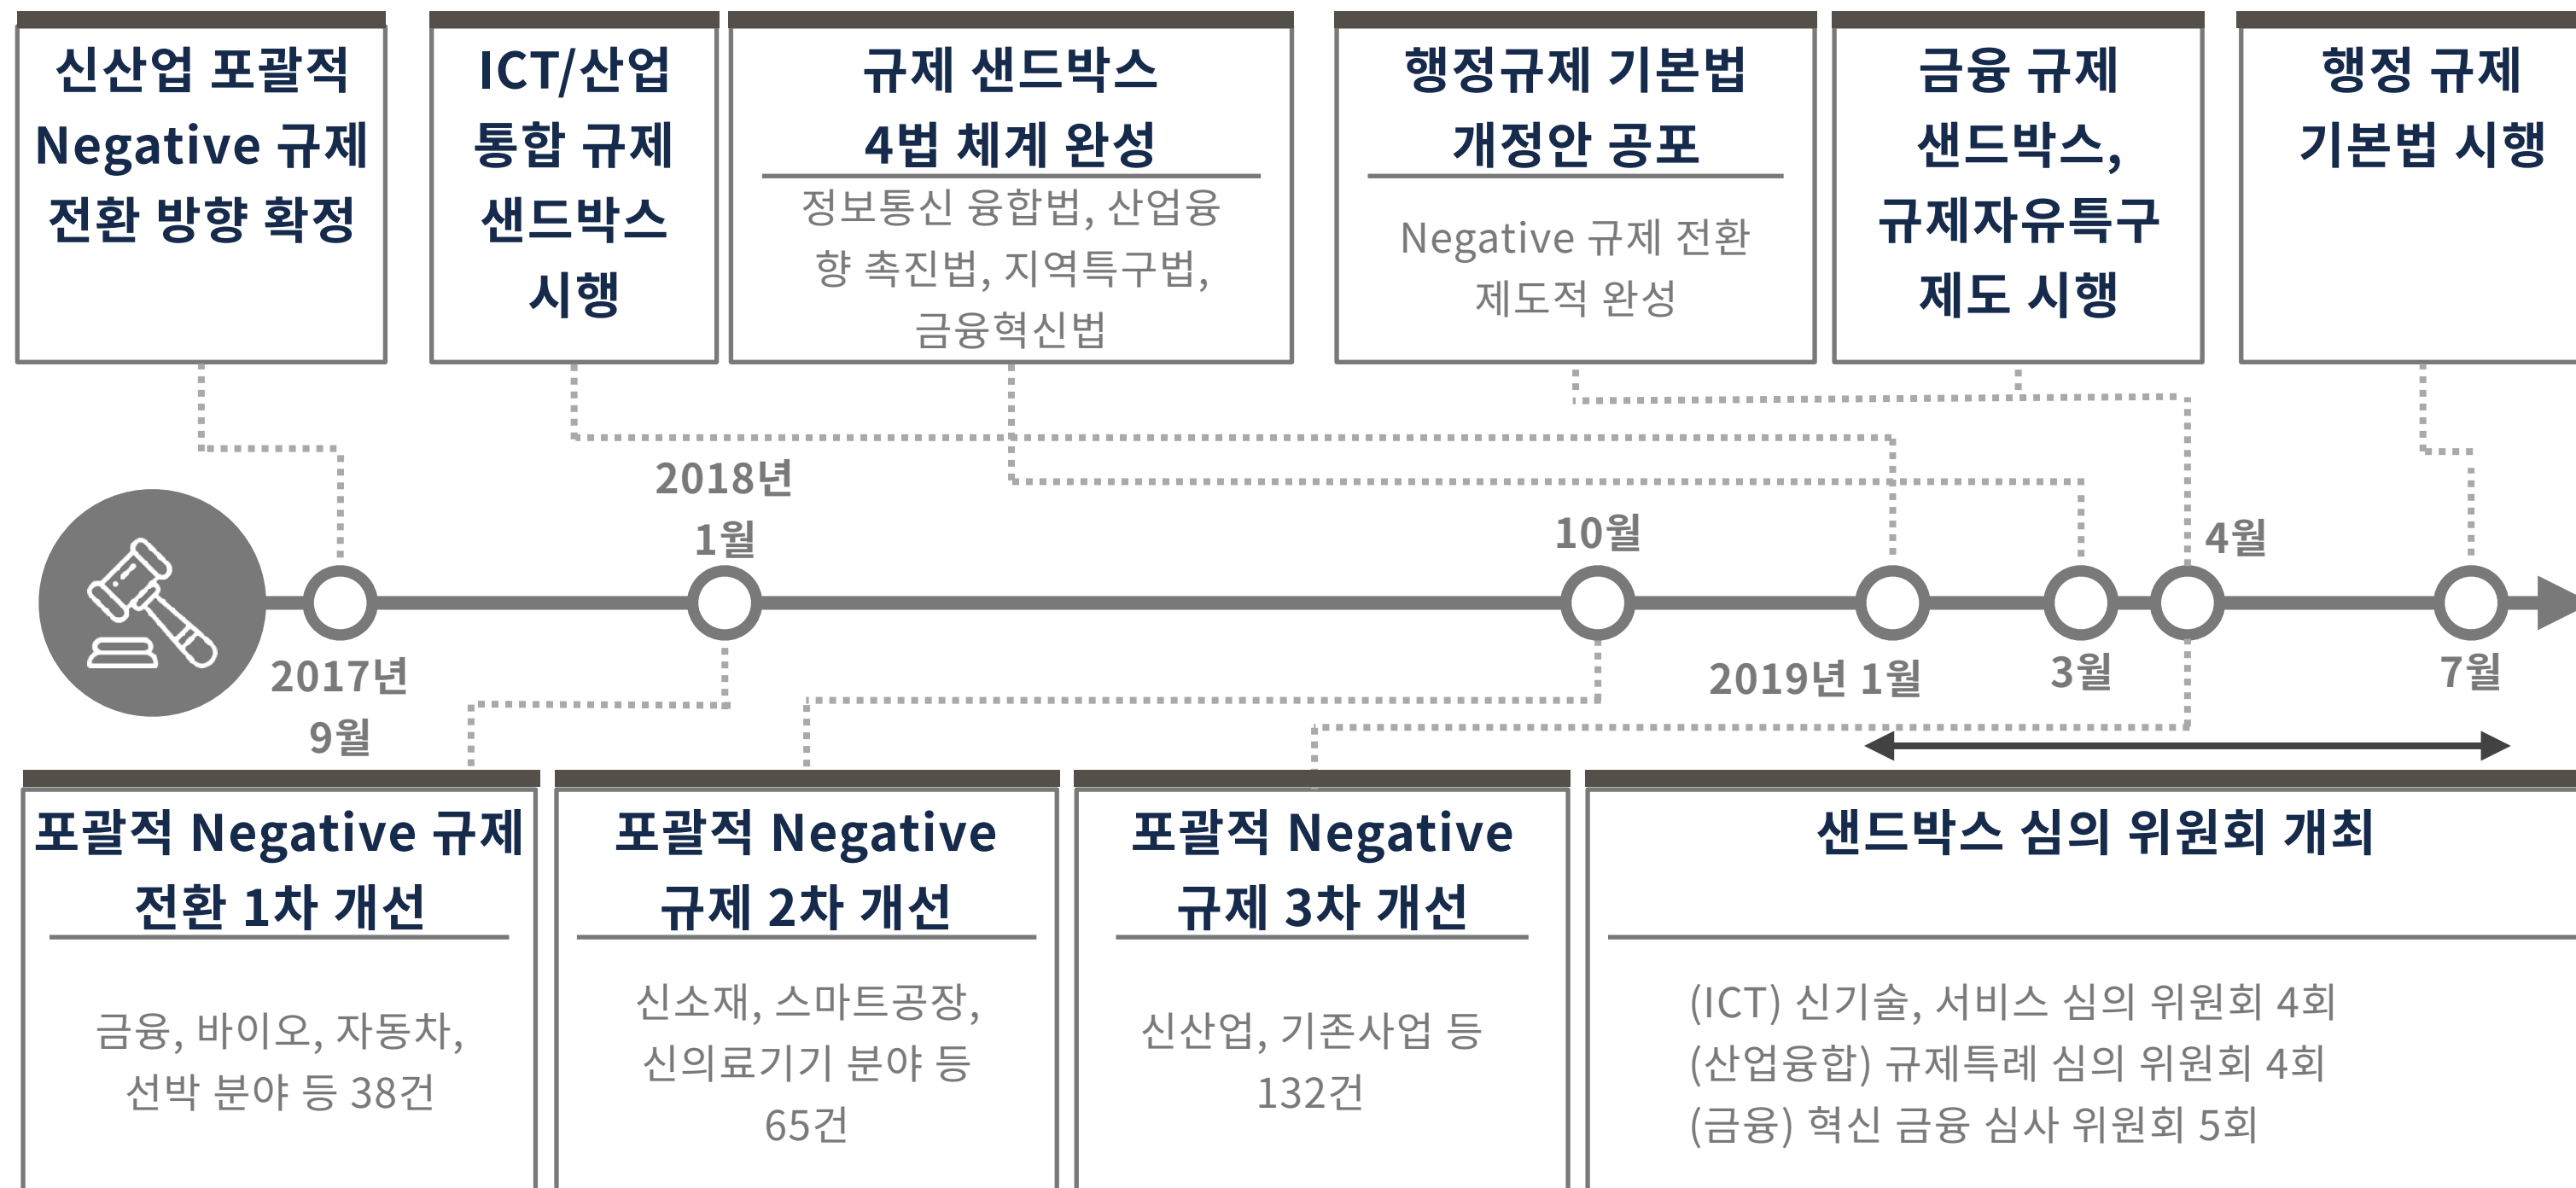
신산업 포괄적 Negative 규제 전환 방향 확정

ICT/산업 통합 규제 샌드박스 시행

규제 샌드박스 4법 체계 완성

정보통신 융합법, 산업융향 촉진법, 지역특구법, 금융혁신법

행정규제 기본법 개정안 공포

Negative 규제 전환 제도적 완성

금융 규제 샌드박스, 규제자유특구 제도 시행

행정 규제 기본법 시행

2018년 1월

10월

4월

2017년 9월

2019년 1월

3월

7월

포괄적 Negative 규제 전환 1차 개선

금융, 바이오, 자동차, 선박 분야 등 38건

포괄적 Negative 규제 2차 개선

신소재, 스마트공장, 신의료기기 분야 등 65건

포괄적 Negative 규제 3차 개선

신산업, 기존사업 등 132건

샌드박스 심의 위원회 개최

(ICT) 신기술, 서비스 심의 위원회 4회
(산업융합) 규제특례 심의 위원회 4회
(금융) 혁신 금융 심사 위원회 5회